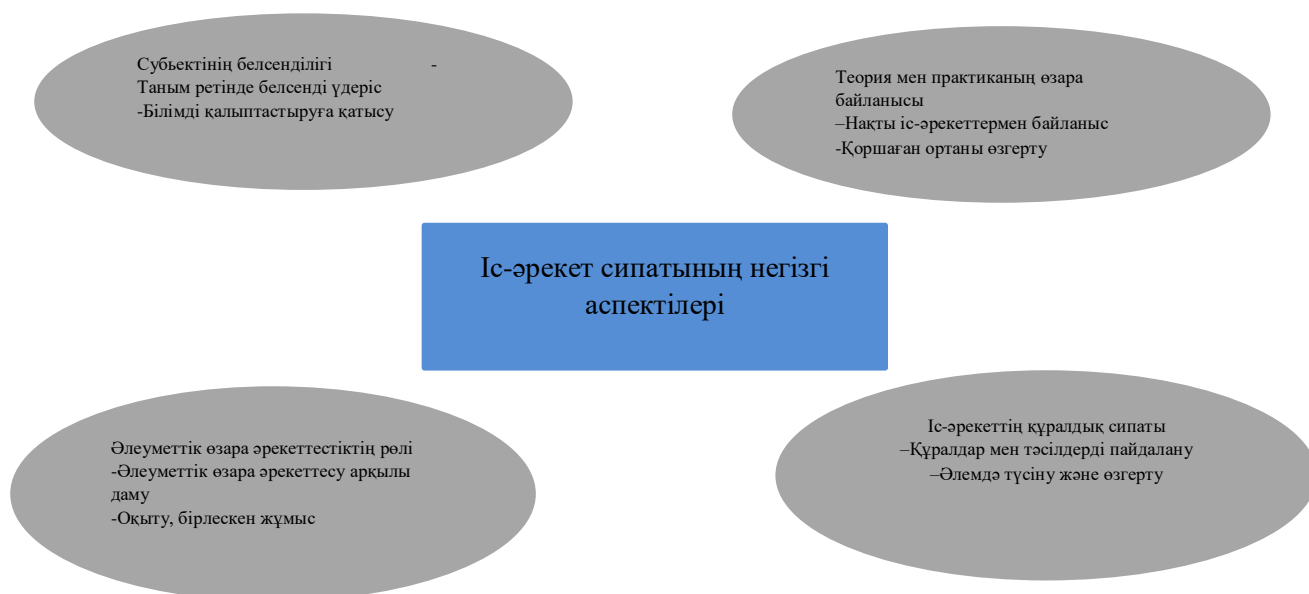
Субьектінің белсенділігі -
Таным ретінде белсенді үдеріс
-Білімді қалыптастыруға қатысу

Теория мен практиканың өзара байланысы
–Нақты іс-әрекеттермен байланыс
-Қоршаған ортаны өзгерту

Іс-әрекет сипатының негізгі аспектілері

Әлеуметтік өзара әрекеттестіктің рөлі
-Әлеуметтік өзара әрекеттесу арқылы даму
-Оқыту, бірлескен жұмыс

Іс-әрекеттің құралдық сипаты
–Құралдар мен тәсілдерді пайдалану
–Әлемдә түсіну және өзгерту